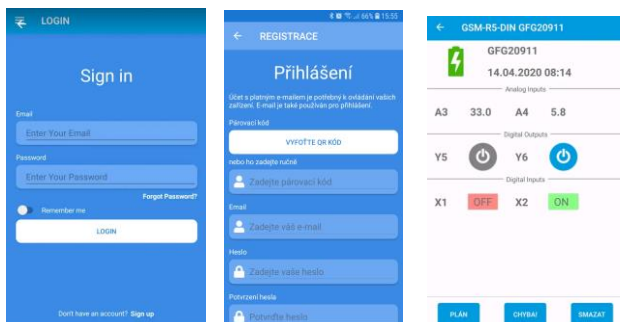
LOGIN

Sign in

Email

Enter Your Email

Password

Enter Your Password

Forgot Password?

Remember me

LOGIN

Don't have an account? Sign up

66% 15:55

REGISTRACE

Přihlášení

Účet s platným e-mailem je potřebný k ovládání vašich zařízení. E-mail je také používán pro přihlášení.

Párovací kód

VYFOŤTE QR KÓD

nebo ho zadejte ručně

Zadejte párovací kód

Email

Zadejte váš e-mail

Heslo

Zadejte vaše heslo

Potvrzení hesla

Potvrďte heslo

GSM-R5-DIN GFG20911

GFG20911

14.04.2020 08:14

Analog Inputs

A3 33.0 A4 5.8

Digital Outputs

Y5 Y6

Digital Inputs

X1 OFF X2 ON

PLÁN CHYBA! SMAZAT